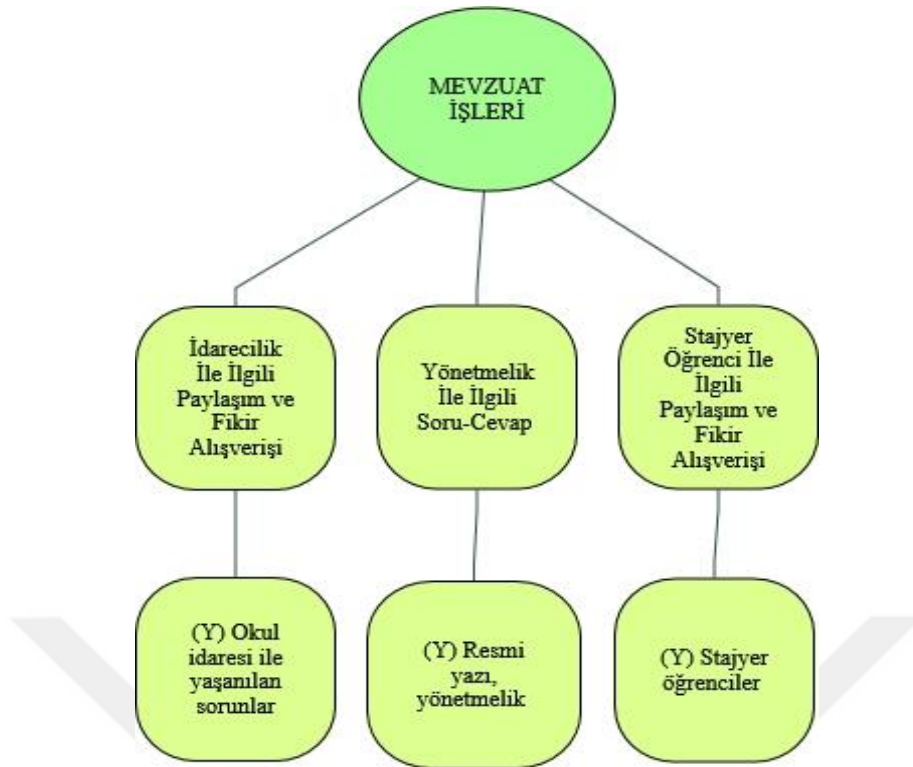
MEVZUAT İŞLERİ

İdarecilik İle İlgili Paylaşım ve Fikir Alışverişi

Yönetmelik İle İlgili Soru-Cevap

Stajyer Öğrenci İle İlgili Paylaşım ve Fikir Alışverişi

(Y) Okul idaresi ile yaşanılan sorunlar

(Y) Resmi yazı, yönetmelik

(Y) Stajyer öğrenciler